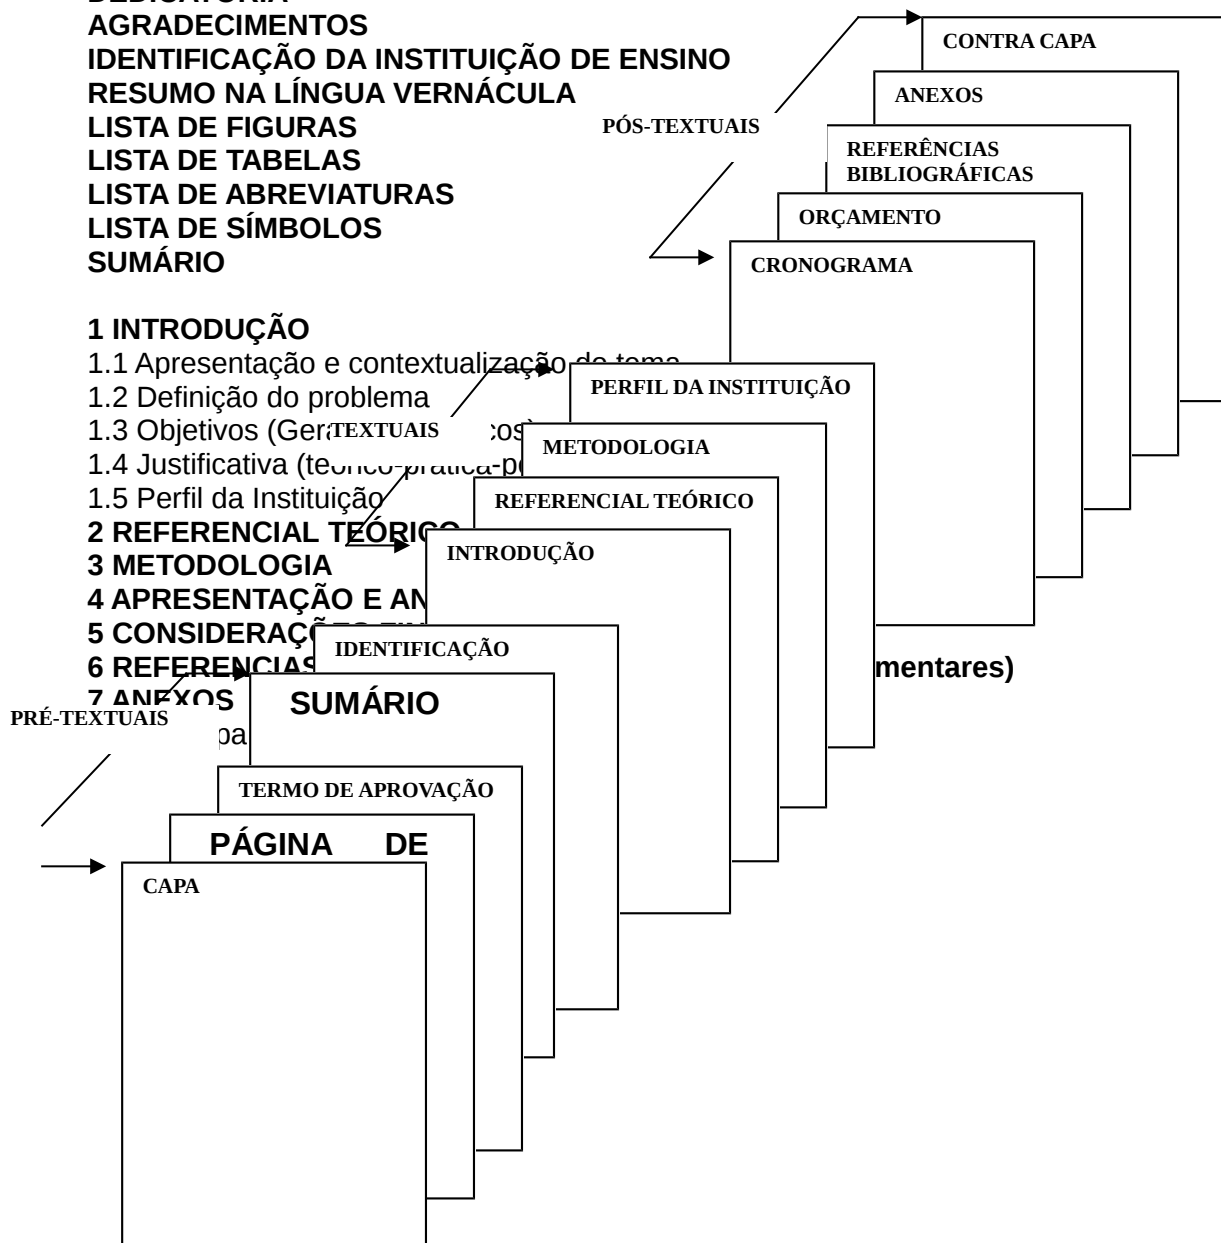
DEDICATÓRIA
AGRADECIMENTOS
IDENTIFICAÇÃO DA INSTITUIÇÃO DE ENSINO
RESUMO NA LÍNGUA VERNÁCULA
LISTA DE FIGURAS
LISTA DE TABELAS
LISTA DE ABREVIATURAS
LISTA DE SÍMBOLOS
SUMÁRIO

1 INTRODUÇÃO
1.1 Apresentação e contextualização do tema
1.2 Definição do problema
1.3 Objetivos (Ger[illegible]cos)
1.4 Justificativa (teórico-prática-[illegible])
1.5 Perfil da Instituição
2 REFERENCIAL TEÓRICO
3 METODOLOGIA
4 APRESENTAÇÃO E AN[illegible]
5 CONSIDERAÇ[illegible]
6 REFERENCIAS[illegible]mentares)
7 ANEXOS
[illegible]pa

PÓS-TEXTUAIS

CONTRA CAPA
ANEXOS
REFERÊNCIAS BIBLIOGRÁFICAS
ORÇAMENTO
CRONOGRAMA

TEXTUAIS

PERFIL DA INSTITUIÇÃO
METODOLOGIA
REFERENCIAL TEÓRICO
INTRODUÇÃO

PRÉ-TEXTUAIS

IDENTIFICAÇÃO
SUMÁRIO
TERMO DE APROVAÇÃO
PÁGINA DE
CAPA